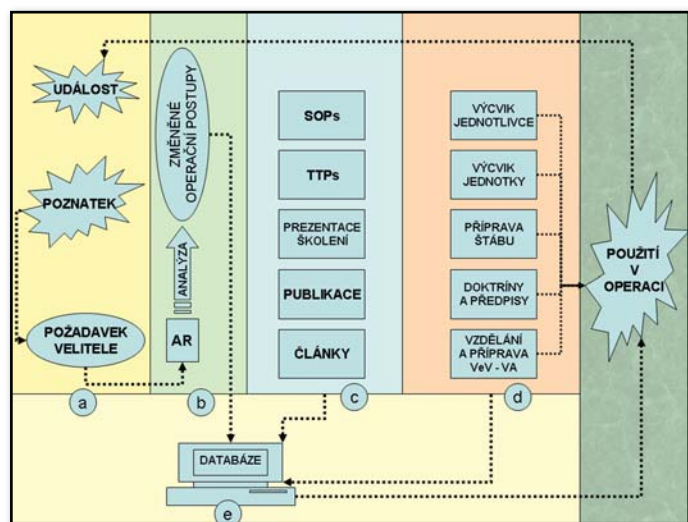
UDÁLOST

POZNATEK

POŽADAVEK VELITELE

a

ZMĚNĚNÉ OPERAČNÍ POSTUPY

ANALÝZA

AR

b

SOPs

TTPs

PREZENTACE ŠKOLENÍ

PUBLIKACE

ČLÁNKY

c

VÝCVIK JEDNOTLIVCE

VÝCVIK JEDNOTKY

PŘÍPRAVA ŠTÁBU

DOKTRÍNY A PŘEDPISY

VZDĚLÁNÍ A PŘÍPRAVA VeV - VA

d

POUŽITÍ V OPERACI

DATABÁZE

e